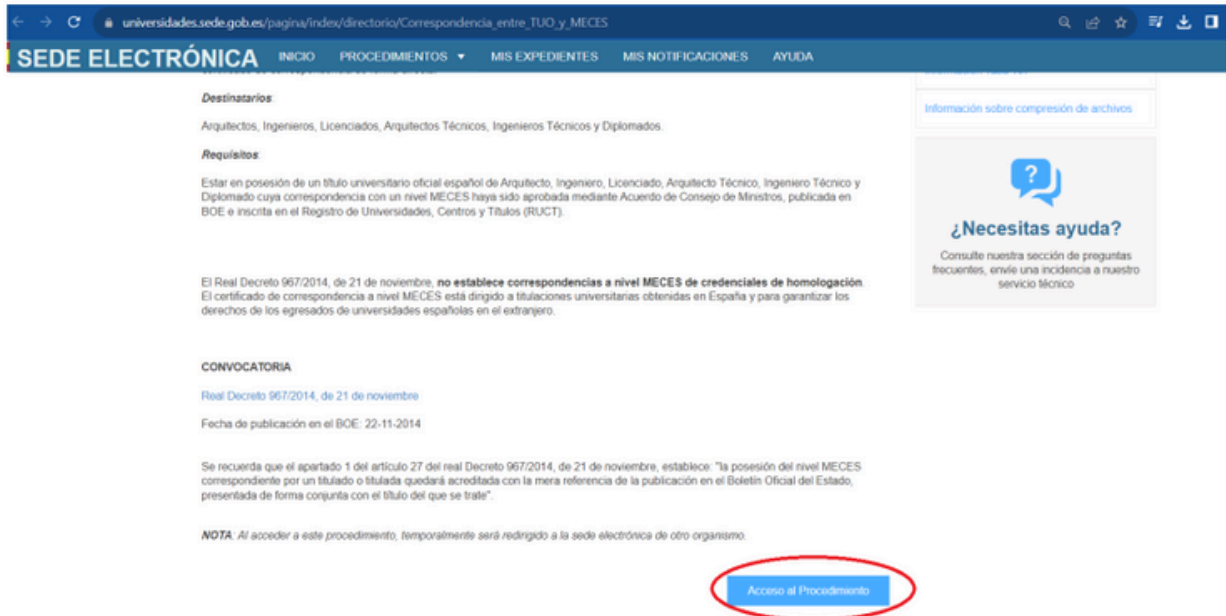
universidades.sede.gob.es/pagina/index/directorio/Correspondencia_entre_TUO_y_MECES

SEDE ELECTRÓNICA INICIO PROCEDIMIENTOS ▾ MIS EXPEDIENTES MIS NOTIFICACIONES AYUDA

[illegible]

Destinatarios:

Arquitectos, Ingenieros, Licenciados, Arquitectos Técnicos, Ingenieros Técnicos y Diplomados.

Requisitos:

Estar en posesión de un título universitario oficial español de Arquitecto, Ingeniero, Licenciado, Arquitecto Técnico, Ingeniero Técnico y Diplomado cuya correspondencia con un nivel MECES haya sido aprobada mediante Acuerdo de Consejo de Ministros, publicada en BOE e inscrita en el Registro de Universidades, Centros y Títulos (RUCT).

El Real Decreto 967/2014, de 21 de noviembre, **no establece correspondencias a nivel MECES de credenciales de homologación**. El certificado de correspondencia a nivel MECES está dirigido a titulaciones universitarias obtenidas en España y para garantizar los derechos de los egresados de universidades españolas en el extranjero.

CONVOCATORIA

Real Decreto 967/2014, de 21 de noviembre

Fecha de publicación en el BOE: 22-11-2014

Se recuerda que el apartado 1 del artículo 27 del real Decreto 967/2014, de 21 de noviembre, establece: "la posesión del nivel MECES correspondiente por un titulado o titulada quedará acreditada con la mera referencia de la publicación en el Boletín Oficial del Estado, presentada de forma conjunta con el título del que se trate".

NOTA: Al acceder a este procedimiento, temporalmente será redirigido a la sede electrónica de otro organismo.

Acceso al Procedimiento

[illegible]

Información sobre compresión de archivos

¿Necesitas ayuda?

Consulte nuestra sección de preguntas frecuentes, envíe una incidencia a nuestro servicio técnico